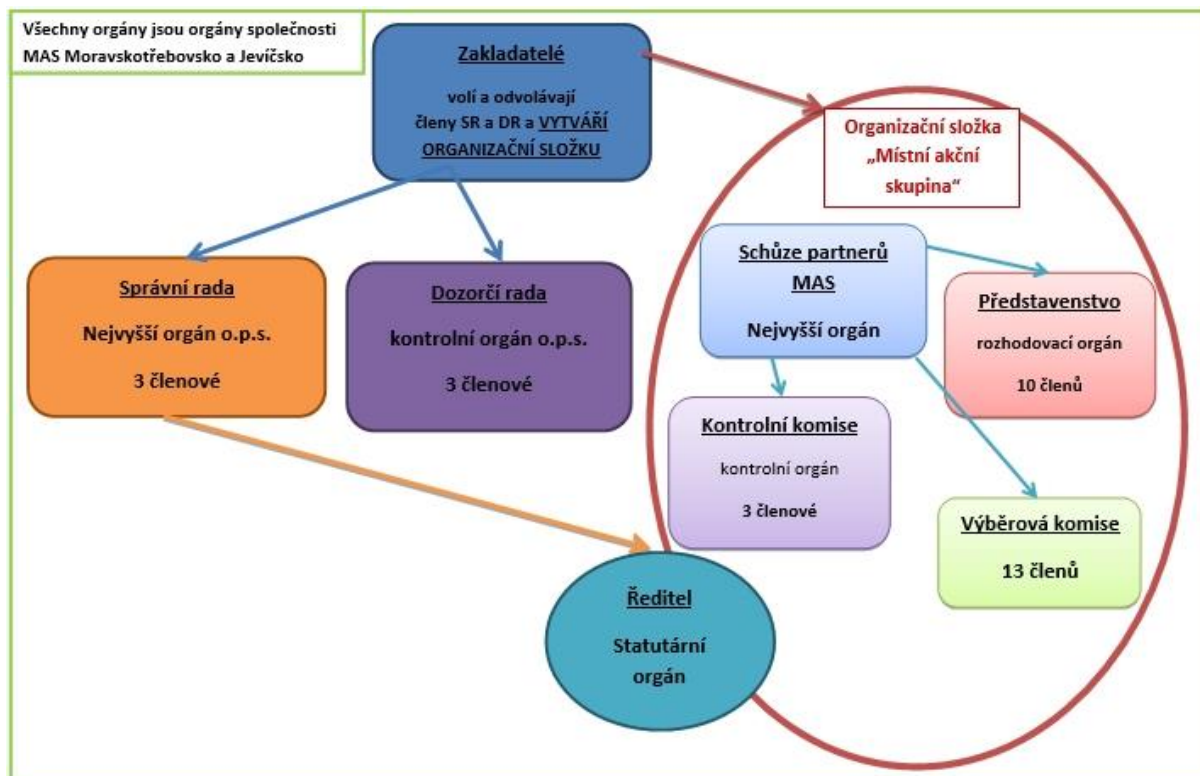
Všechny orgány jsou orgány společnosti MAS Moravskotřebovsko a Jevíčsko

Zakladatelé

volí a odvolávají členy SR a DR a VYTVÁŘÍ ORGANIZAČNÍ SLOŽKU

Organizační složka „Místní akční skupina“

Správní rada

Nejvyšší orgán o.p.s.

3 členové

Dozorčí rada

kontrolní orgán o.p.s.

3 členové

Schůze partnerů MAS

Nejvyšší orgán

Představenstvo

rozhodovací orgán

10 členů

Kontrolní komise

kontrolní orgán

3 členové

Výběrová komise

13 členů

Ředitel

Statutární orgán